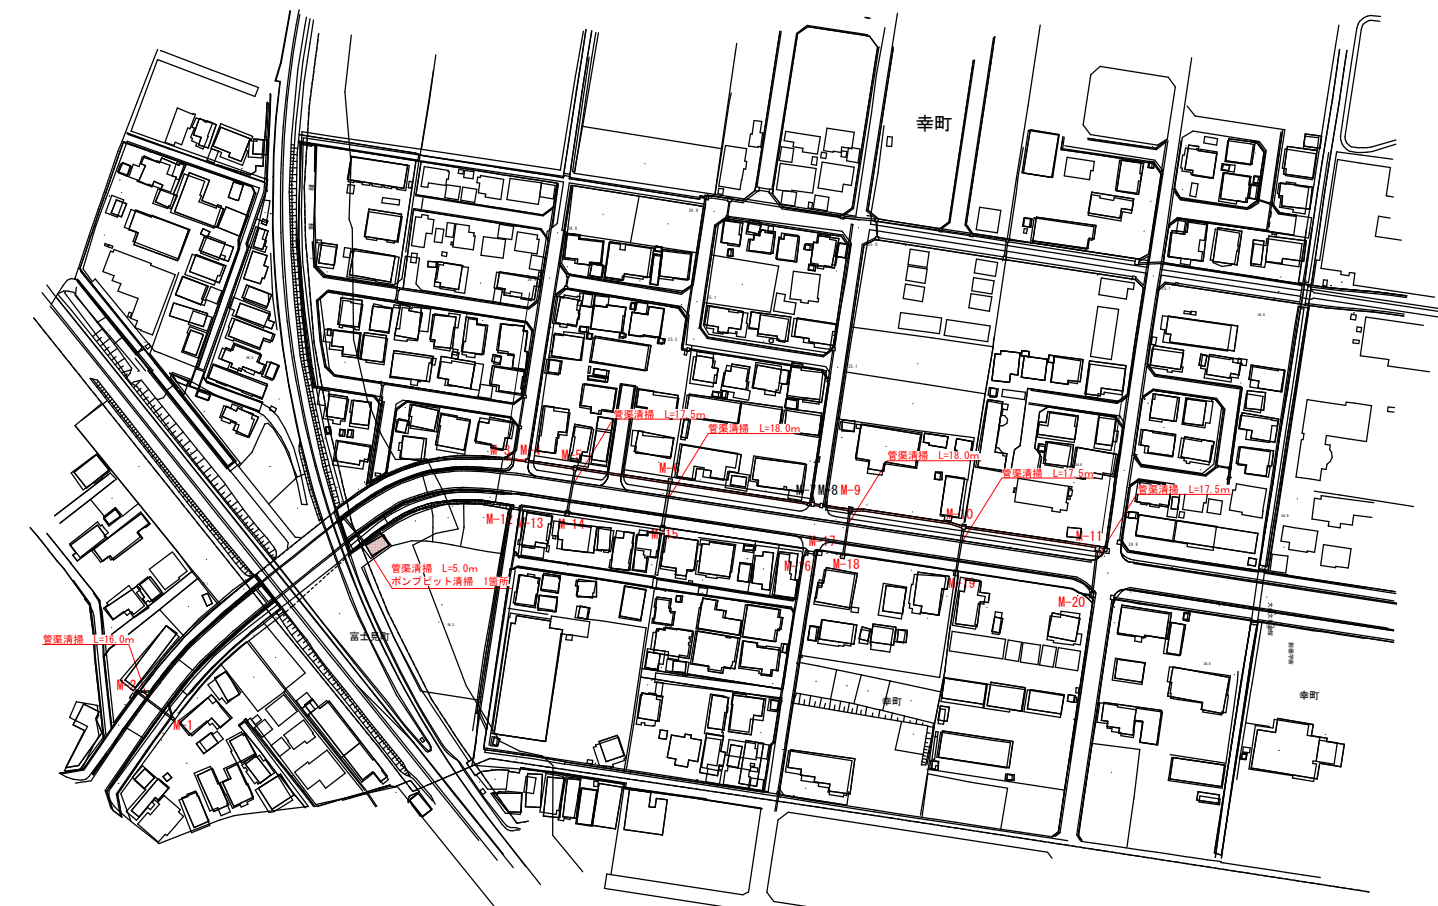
幸町

管渠清掃　L=17.5m
管渠清掃　L=18.0m
管渠清掃　L=18.0m
管渠清掃　L=17.5m
管渠清掃　L=17.5m

M-3 M-4
M-5
M-6
M-7 M-8 M-9
M-10
M-11
M-12 M-13 M-14
M-15
M-16
M-17
M-18
M-19
M-20

管渠清掃　L=5.0m
ポンプピット清掃　1箇所

管渠清掃　L=16.0m
M-2
M-1

富士見町

幸町

幸町